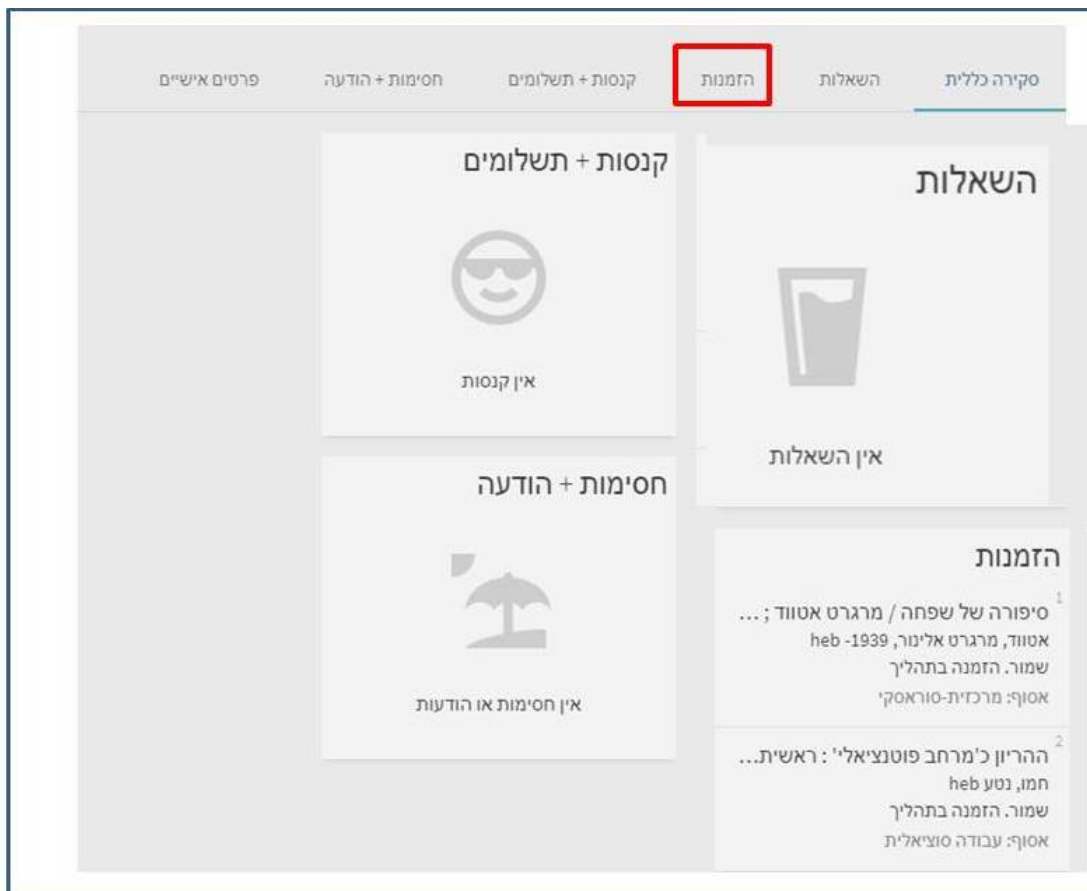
סקירה כללית | השאלות | הזמנות | קנסות + תשלומים | חסימות + הודעה | פרטים אישיים

השאלות

אין השאלות

קנסות + תשלומים

אין קנסות

חסימות + הודעה

אין חסימות או הודעות

הזמנות

1
סיפורה של שפחה / מרגרט אטווד ;...
אטווד, מרגרט אלינור, 1939- heb
שמור. הזמנה בתהליך
אוסף: מרכזית-סוראסקי

2
ההריון כ'מרחב פוטנציאלי' : ראשית...
חמו, נטע heb
שמור. הזמנה בתהליך
אוסף: עבודה סוציאלית